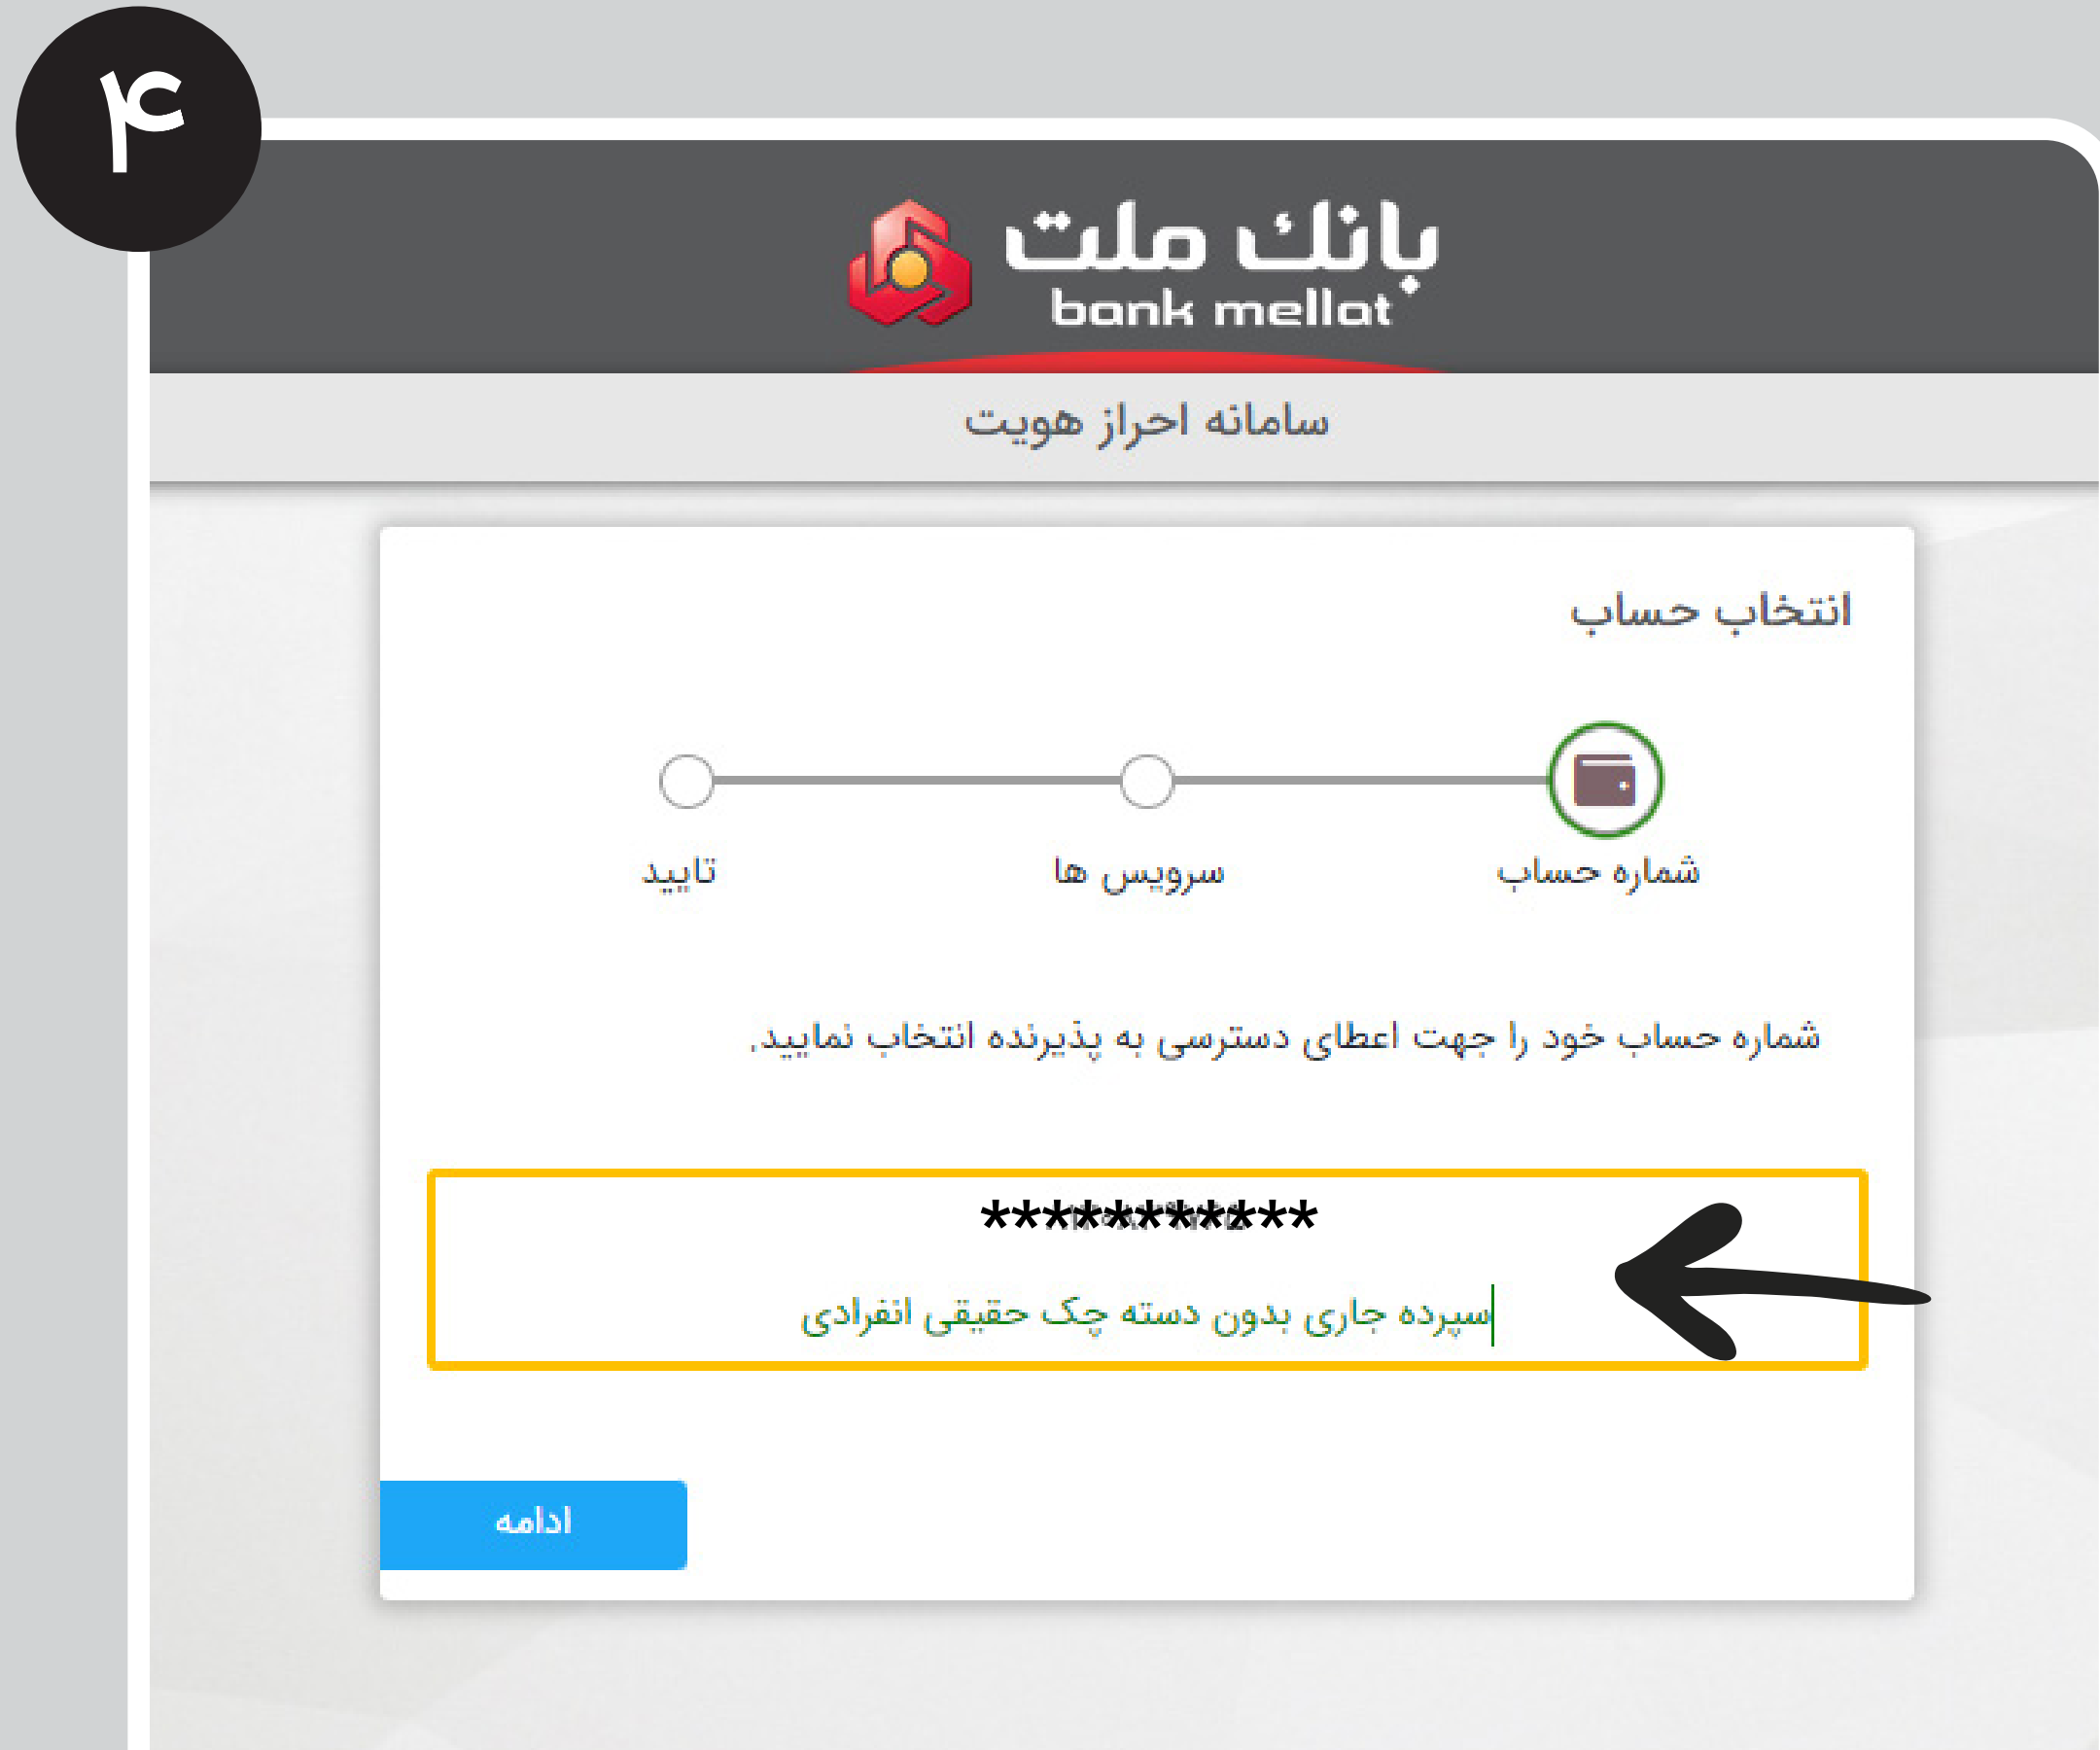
۴

بانک ملت
bank mellat

سامانه احراز هویت

انتخاب حساب

شماره حساب
سرویس ها
تایید

شماره حساب خود را جهت اعطای دسترسی به پذیرنده انتخاب نمایید.

***********
سپرده جاری بدون دسته چک حقیقی انفرادی

ادامه